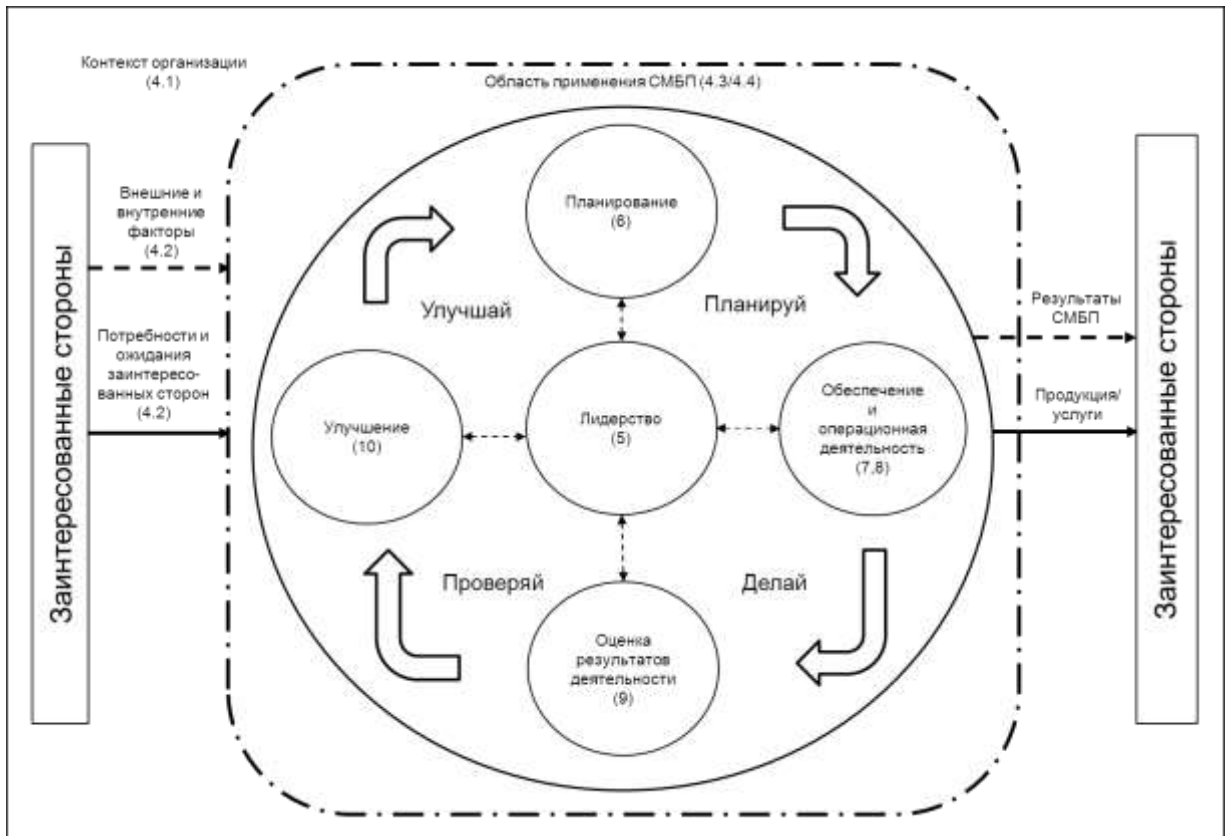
Контекст организации (4.1)

Область применения СМБП (4.3/4.4)

Заинтересованные стороны

Внешние и внутренние факторы (4.2)

Потребности и ожидания заинтересованных сторон (4.2)

Планирование (6)

Улучшай

Планируй

Улучшение (10)

Лидерство (5)

Обеспечение и операционная деятельность (7,8)

Проверяй

Делай

Оценка результатов деятельности (9)

Результаты СМБП

Продукция/ услуги

Заинтересованные стороны